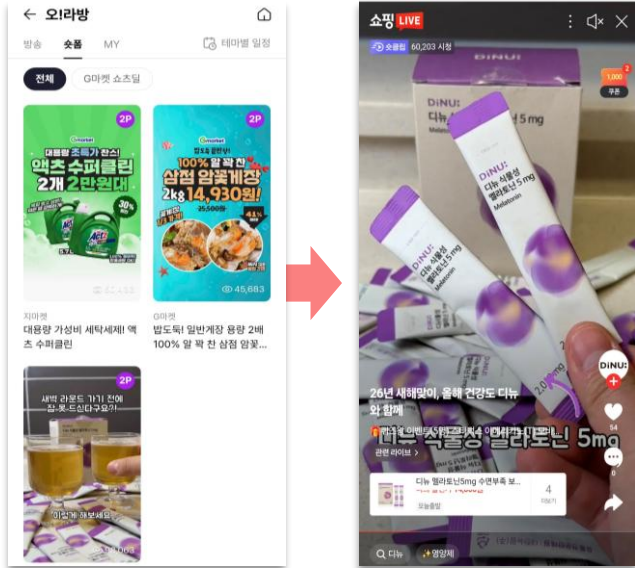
← 오!라방

방송 숏폼 MY

테마별 일정

전체 G마켓 쇼츠딜

2P
대용량 초특가 찬스!
액츠 수퍼클린 2개 2만원대
30%

지마켓
대용량 가성비 세탁세제! 액츠 수퍼클린

2P
밥도둑 일반계장
100% 알 꽉 찬
삼점 암꽃게장 2kg 14,930원!
25,500원
41%

45,683

G마켓
밥도둑! 일반게장 용량 2배 100% 알 꽉 찬 삼점 암꽃…

2P
새벽 라운드 가기 전에 잠-못-드십니까?
이렇게 해보세요

쇼핑 LIVE

숏클립 60,203 시청

DiNU
디뉴 식물성 멜라토닌 5mg
Melatonin

1,000
쿠폰

26년 새해맞이, 올해 건강도 디뉴와 함께

디뉴 식물성 멜라토닌 5mg

관련 라이브 >

디뉴 멜라토닌5mg 수면부족 보…
4
더보기

DiNU

54

디뉴
영양제